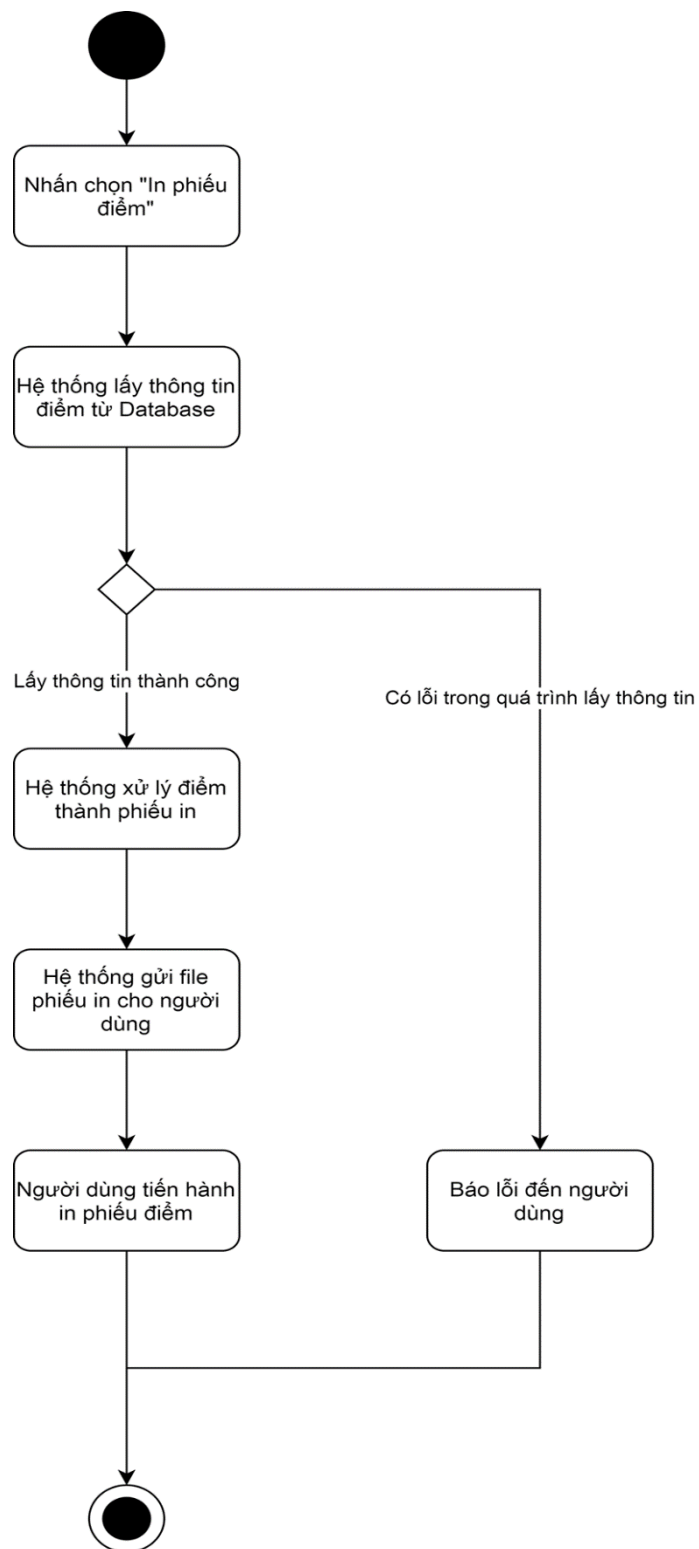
Nhấn chọn "In phiếu điểm"

Hệ thống lấy thông tin điểm từ Database

Lấy thông tin thành công

Có lỗi trong quá trình lấy thông tin

Hệ thống xử lý điểm thành phiếu in

Hệ thống gửi file phiếu in cho người dùng

Người dùng tiến hành in phiếu điểm

Báo lỗi đến người dùng